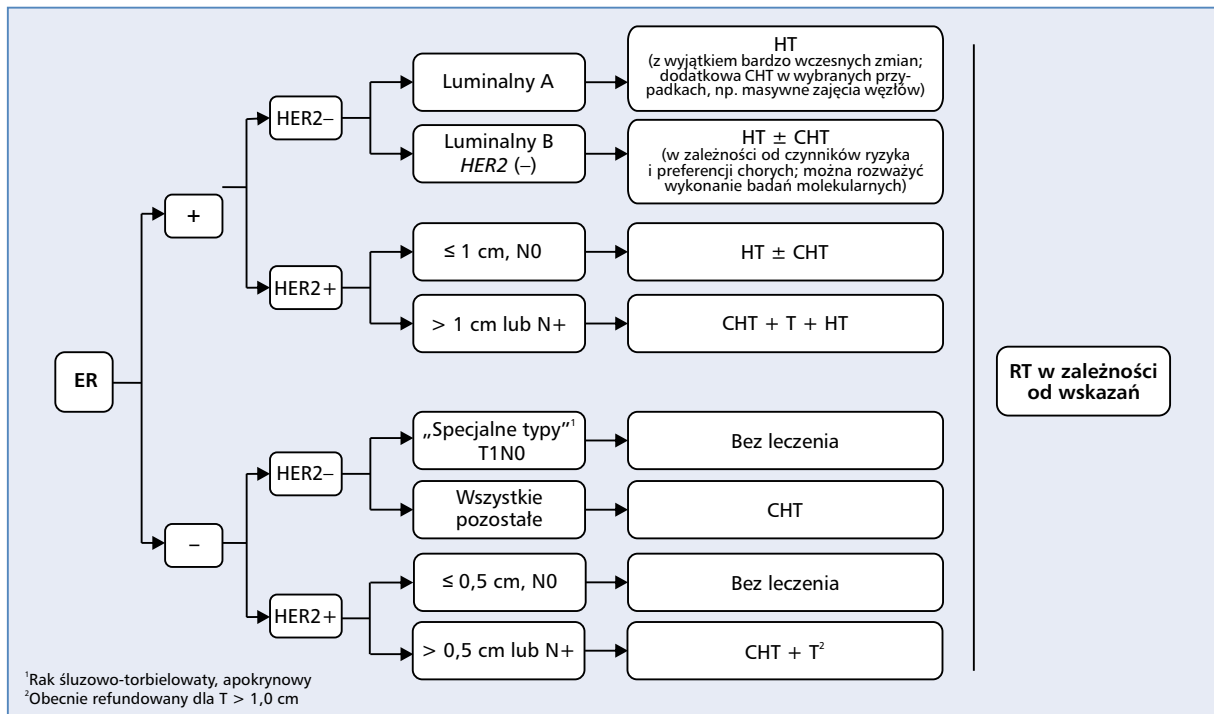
ER

+

HER2–

Luminalny A

HT
(z wyjątkiem bardzo wczesnych zmian; dodatkowa CHT w wybranych przypadkach, np. masywne zajęcia węzłów)

Luminalny B
*HER2* (–)

HT ± CHT
(w zależności od czynników ryzyka i preferencji chorych; można rozważyć wykonanie badań molekularnych)

HER2+

≤ 1 cm, N0

HT ± CHT

> 1 cm lub N+

CHT + T + HT

–

HER2–

„Specjalne typy"$^1$
T1N0

Bez leczenia

Wszystkie pozostałe

CHT

HER2+

≤ 0,5 cm, N0

Bez leczenia

> 0,5 cm lub N+

CHT + T$^2$

RT w zależności od wskazań

$^1$Rak śluzowo-torbielowaty, apokrynowy
$^2$Obecnie refundowany dla T > 1,0 cm